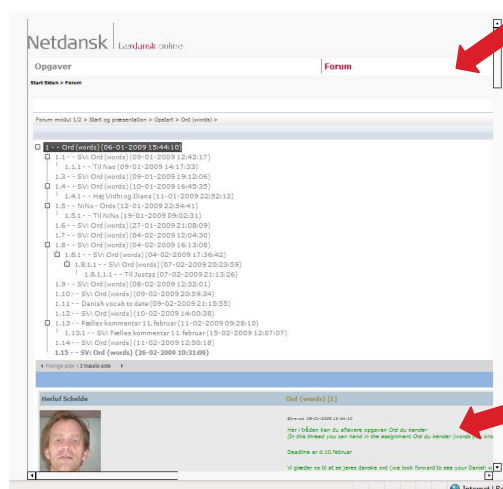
Netdansk | Lærdansk online

Opgaver

Forum

Start Siden > Forum

Forum modul 1/2 > Start og presentation > Opstart > Ord (words) >

1 - - Ord (words) (06-01-2009 15:44:10)
1.1 - - SV: Ord (words) (09-01-2009 12:42:17)
1.1.1 - - Til Nao (09-01-2009 14:17:33)
1.3 - - SV: Ord (words) (09-01-2009 19:12:06)
1.4 - - SV: Ord (words) (10-01-2009 16:45:35)
1.4.1 - - Hej Vidhi og Iliana (11-01-2009 22:52:12)
1.5 - - NiNa - Ords (12-01-2009 22:54:41)
1.5.1 - - Til NiNa (19-01-2009 09:02:31)
1.6 - - SV: Ord (words) (27-01-2009 21:08:09)
1.7 - - SV: Ord (words) (04-02-2009 12:04:30)
1.8 - - SV: Ord (words) (04-02-2009 16:13:08)
1.8.1 - - SV: Ord (words) (04-02-2009 17:36:42)
1.8.1.1 - - SV: Ord (words) (07-02-2009 20:23:59)
1.8.1.1.1 - - Til Justas (07-02-2009 21:13:26)
1.9 - - SV: Ord (words) (08-02-2009 12:32:01)
1.10 - - SV: Ord (words) (09-02-2009 20:59:34)
1.11 - - Danish vocab to date (09-02-2009 21:15:55)
1.12 - - SV: Ord (words) (10-02-2009 14:00:38)
1.13 - - Fælles kommentar 11. februar (11-02-2009 09:28:10)
1.13.1 - - SV: Fælles kommentar 11. februar (19-02-2009 12:07:07)
1.14 - - SV: Ord (words) (11-02-2009 12:50:18)
1.15 - - SV: Ord (words) (26-02-2009 10:31:09)

◄ Forrige side | 2 Næste side ►

Herluf Schelde

Ord (words) (1)

Skrevet 06-01-2009 15:44:10

Her i tråden kan du aflevere opgaven Ord du kender
(In this thread you can hand in the assignment Ord du kender (words you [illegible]

Deadline er d.10 februar

Vi glæder os til at se jeres danske ord (we look forward to see your Danish w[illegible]

Internet | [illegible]